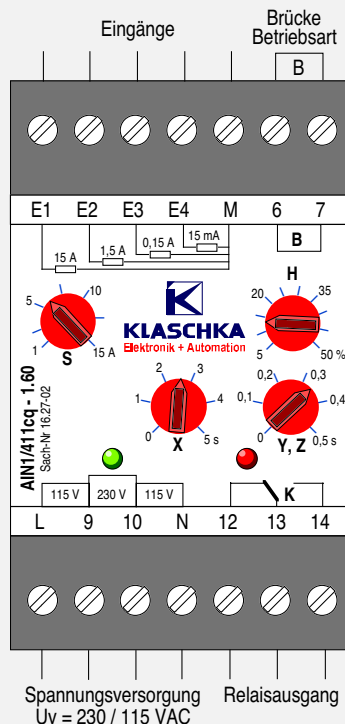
Eingänge

Brücke
Betriebsart

B

E1 E2 E3 E4 M 6 7

15 A
1,5 A
0,15 A
15 mA

B

5
10
1
15 A
S

KLASCHKA
Elektronik + Automation

H
20
35
5
50 %

AIN1/411cq - 1.60
Sach-Nr 16.27-02

2
3
1
4
0
5 s
X

0,2
0,3
0,1
0,4
0
0,5 s
Y, Z

115 V
230 V
115 V

K

L 9 10 N 12 13 14

Spannungsversorgung
Uv = 230 / 115 VAC

Relaisausgang